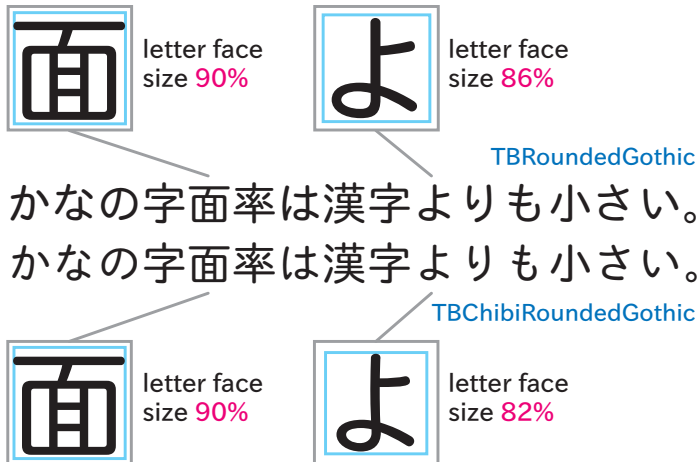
面

letter face size 90%

よ

letter face size 86%

TBRoundedGothic

かなの字面率は漢字よりも小さい。

かなの字面率は漢字よりも小さい。

TBChibiRoundedGothic

面

letter face size 90%

よ

letter face size 82%